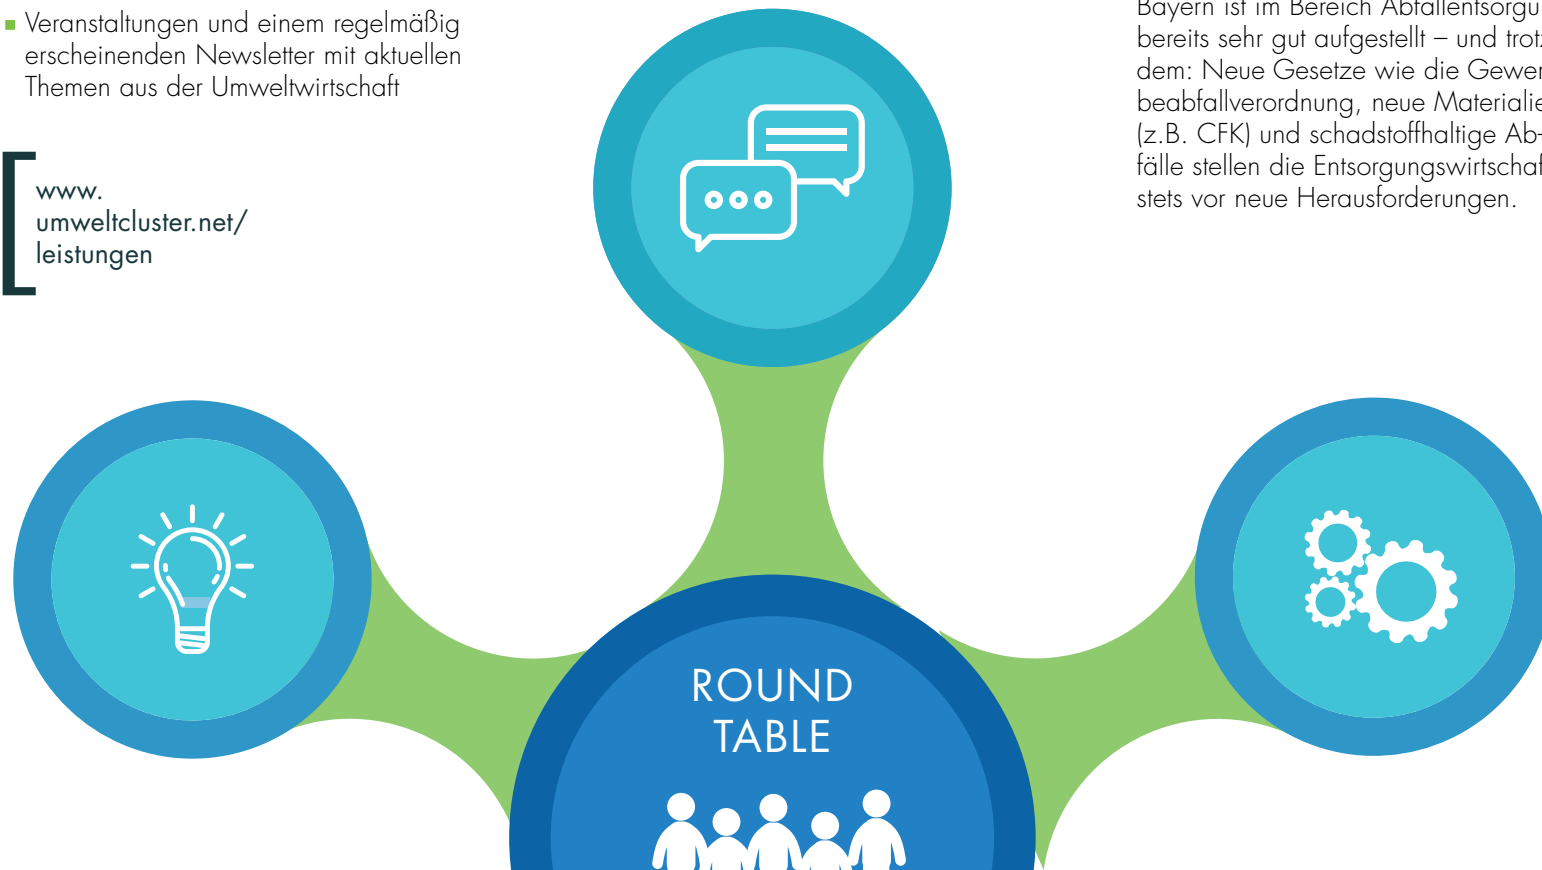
▪ Veranstaltungen und einem regelmäßig erscheinenden Newsletter mit aktuellen Themen aus der Umweltwirtschaft

www.
umweltcluster.net/
leistungen

Bayern ist im Bereich Abfallentsorgu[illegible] bereits sehr gut aufgestellt – und trot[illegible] dem: Neue Gesetze wie die Gewer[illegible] beabfallverordnung, neue Materialie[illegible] (z.B. CFK) und schadstoffhaltige Abfälle stellen die Entsorgungswirtschaf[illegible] stets vor neue Herausforderungen.

ROUND
TABLE